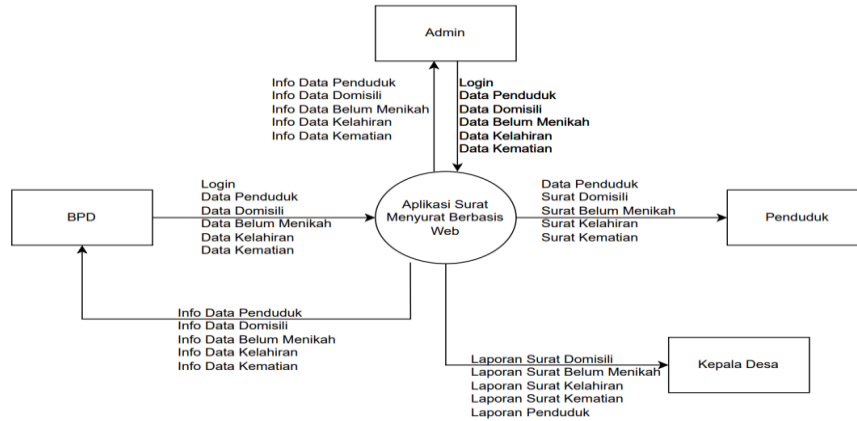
Admin

Info Data Penduduk
Info Data Domisili
Info Data Belum Menikah
Info Data Kelahiran
Info Data Kematian

Login
Data Penduduk
Data Domisili
Data Belum Menikah
Data Kelahiran
Data Kematian

BPD

Login
Data Penduduk
Data Domisili
Data Belum Menikah
Data Kelahiran
Data Kematian

Aplikasi Surat Menyurat Berbasis Web

Data Penduduk
Surat Domisili
Surat Belum Menikah
Surat Kelahiran
Surat Kematian

Penduduk

Info Data Penduduk
Info Data Domisili
Info Data Belum Menikah
Info Data Kelahiran
Info Data Kematian

Laporan Surat Domisili
Laporan Surat Belum Menikah
Laporan Surat Kelahiran
Laporan Surat Kematian
Laporan Penduduk

Kepala Desa